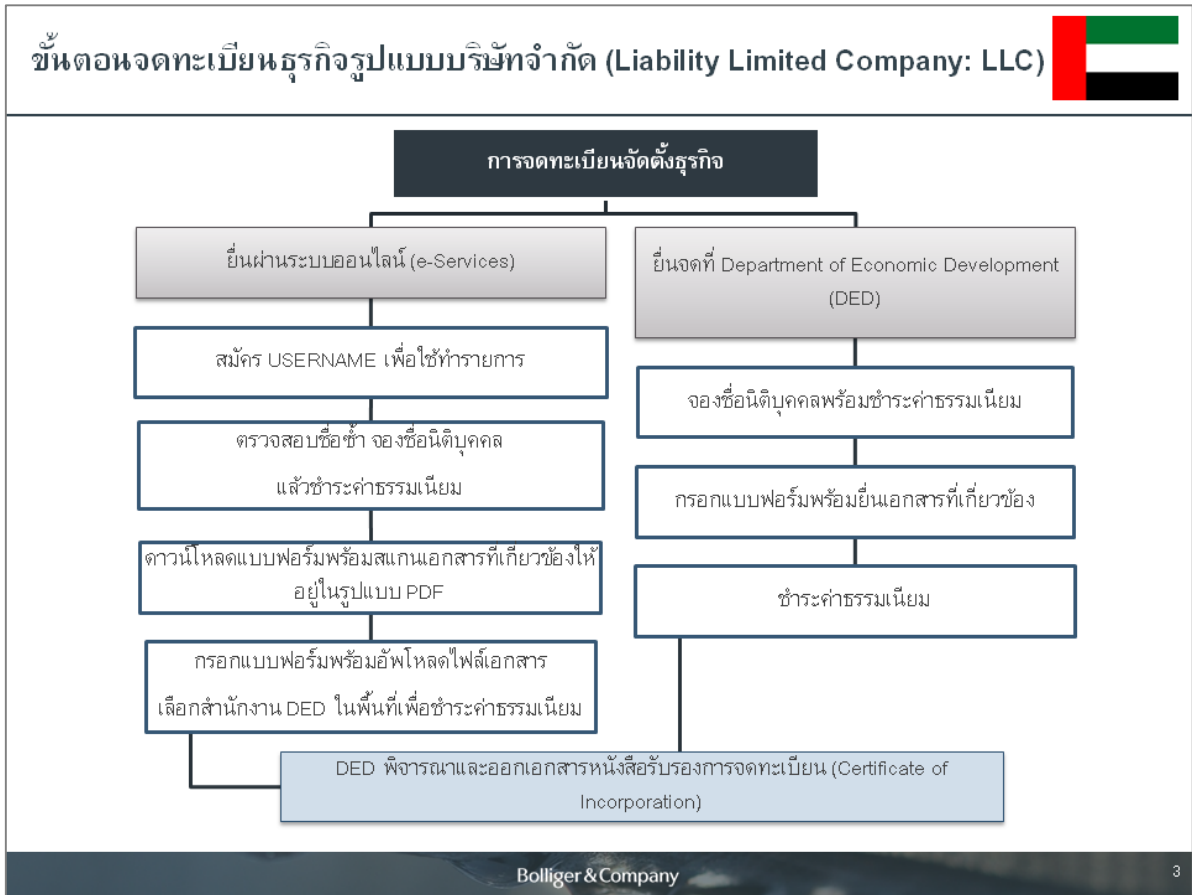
ขั้นตอนจดทะเบียนธุรกิจรูปแบบบริษัทจำกัด (Liability Limited Company: LLC)

การจดทะเบียนจัดตั้งธุรกิจ

ยื่นผ่านระบบออนไลน์ (e-Services)

สมัคร USERNAME เพื่อใช้ทำรายการ

ตรวจสอบชื่อซ้ำ จองชื่อนิติบุคคล แล้วชำระค่าธรรมเนียม

ดาวน์โหลดแบบฟอร์มพร้อมสแกนเอกสารที่เกี่ยวข้องให้อยู่ในรูปแบบ PDF

กรอกแบบฟอร์มพร้อมอัพโหลดไฟล์เอกสาร เลือกสำนักงาน DED ในพื้นที่เพื่อชำระค่าธรรมเนียม

ยื่นจดที่ Department of Economic Development (DED)

จองชื่อนิติบุคคลพร้อมชำระค่าธรรมเนียม

กรอกแบบฟอร์มพร้อมยื่นเอกสารที่เกี่ยวข้อง

ชำระค่าธรรมเนียม

DED พิจารณาและออกเอกสารหนังสือรับรองการจดทะเบียน (Certificate of Incorporation)

Bolliger&Company

3